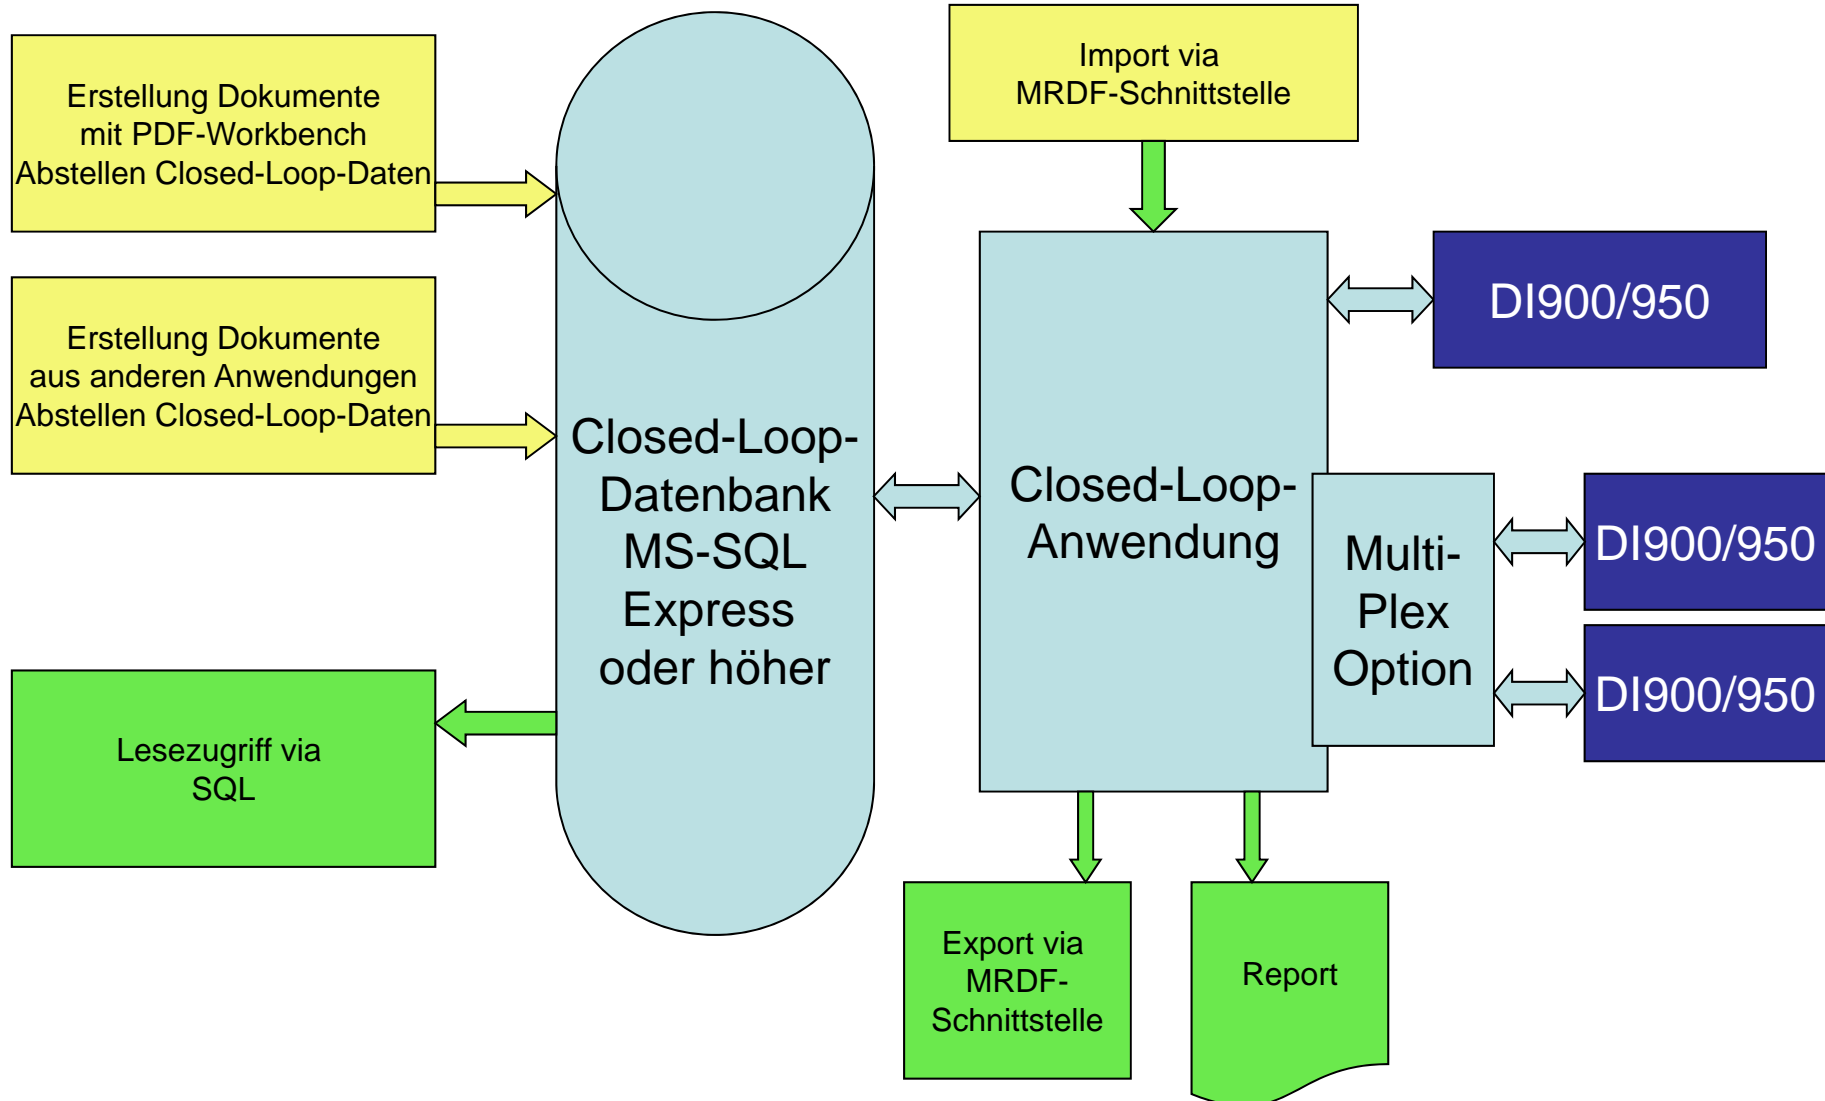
Erstellung Dokumente mit PDF-Workbench Abstellen Closed-Loop-Daten

Erstellung Dokumente aus anderen Anwendungen Abstellen Closed-Loop-Daten

Lesezugriff via SQL

Closed-Loop-Datenbank MS-SQL Express oder höher

Import via MRDF-Schnittstelle

Closed-Loop-Anwendung

DI900/950

Multi-Plex Option

DI900/950

DI900/950

Export via MRDF-Schnittstelle

Report